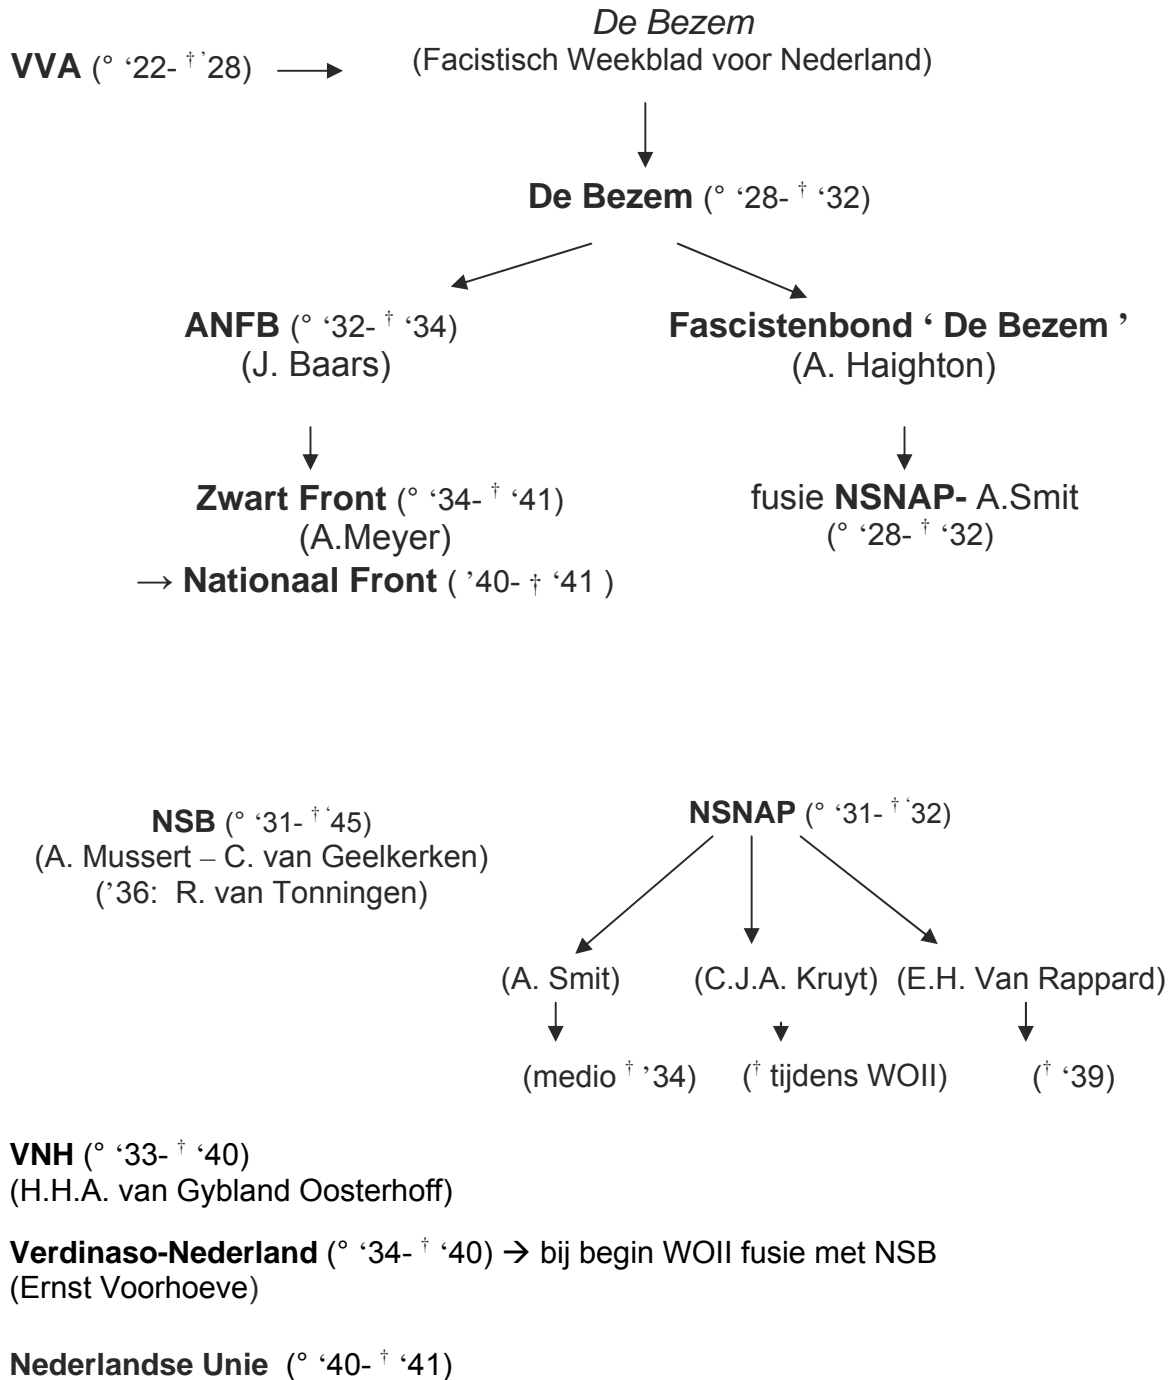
**VVA** (° '22- † '28) → *De Bezem* (Facistisch Weekblad voor Nederland)

**De Bezem** (° '28- † '32)

**ANFB** (° '32- † '34)
(J. Baars)

**Fascistenbond ' De Bezem '**
(A. Haighton)

**Zwart Front** (° '34- † '41)
(A.Meyer)
→ **Nationaal Front** ( '40- † '41 )

fusie **NSNAP-** A.Smit
(° '28- † '32)

**NSB** (° '31- † '45)
(A. Mussert – C. van Geelkerken)
('36: R. van Tonningen)

**NSNAP** (° '31- † '32)

(A. Smit)
(medio † '34)

(C.J.A. Kruyt)
(† tijdens WOII)

(E.H. Van Rappard)
(† '39)

**VNH** (° '33- † '40)
(H.H.A. van Gybland Oosterhoff)

**Verdinaso-Nederland** (° '34- † '40) → bij begin WOII fusie met NSB
(Ernst Voorhoeve)

**Nederlandse Unie** (° '40- † '41)